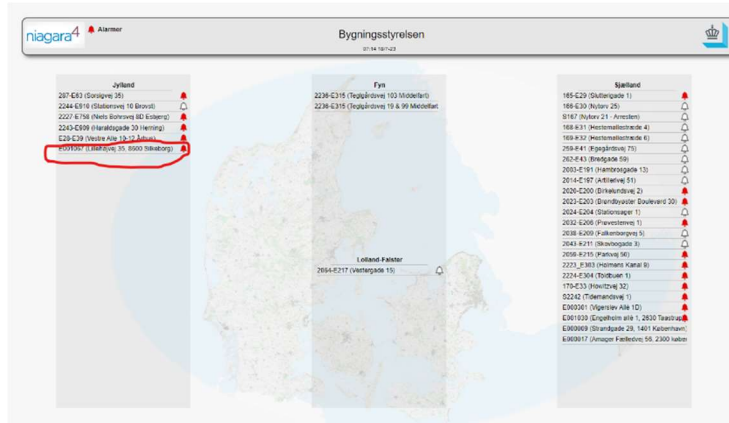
niagara4 Alarmer

Bygningsstyrelsen
07:14 18/7-23

Jylland
287-E83 (Sorolgvej 35)
2244-E810 (Stationsvej 10 Brovst)
2227-E758 (Niels Bohrsvej 8D Esbjerg)
2243-E809 (Haraldsgade 30 Herning)
E29-E39 (Vestre Alle 10-12 Århus)
E001067 (Lillehøjvej 35, 8600 Silkeborg)

Fyn
2236-E315 (Teglgårdsvej 103 Middelfart)
2236-E315 (Teglgårdsvej 19 & 99 Middelfart)

Lolland-Falster
2684-E217 (Vestergade 15)

Sjælland
165-E29 (Slotsgade 1)
168-E30 (Nytorv 25)
B167 (Nytorv 21 - Arresten)
168-E31 (Hestemøllestræde 4)
169-E32 (Hestemøllestræde 6)
259-E41 (Egegårdsvej 75)
262-E43 (Bredgade 59)
2003-E191 (Hambrosgade 13)
2014-E197 (Allievej 51)
2026-E200 (Birkelundsvej 2)
2023-E203 (Brøndbyøster Boulevard 30)
2024-E204 (Stationsager 1)
2032-E206 (Prøvestenvej 1)
2039-E209 (Falkonerborgvej 5)
2043-E211 (Skovbogade 3)
2050-E215 (Parkvej 56)
2223_E303 (Holmens Kanal 9)
2224-E304 (Toldbuen 1)
170-E33 (Hovitzvej 32)
B2242 (Tidemandsvej 1)
E000001 (Vigerslev Alle 1D)
E001030 (Engelholm allé 1, 2630 Taastrup)
E000009 (Strandgade 29, 1401 København)
E000017 (Amager Fælledvej 56, 2300 køben